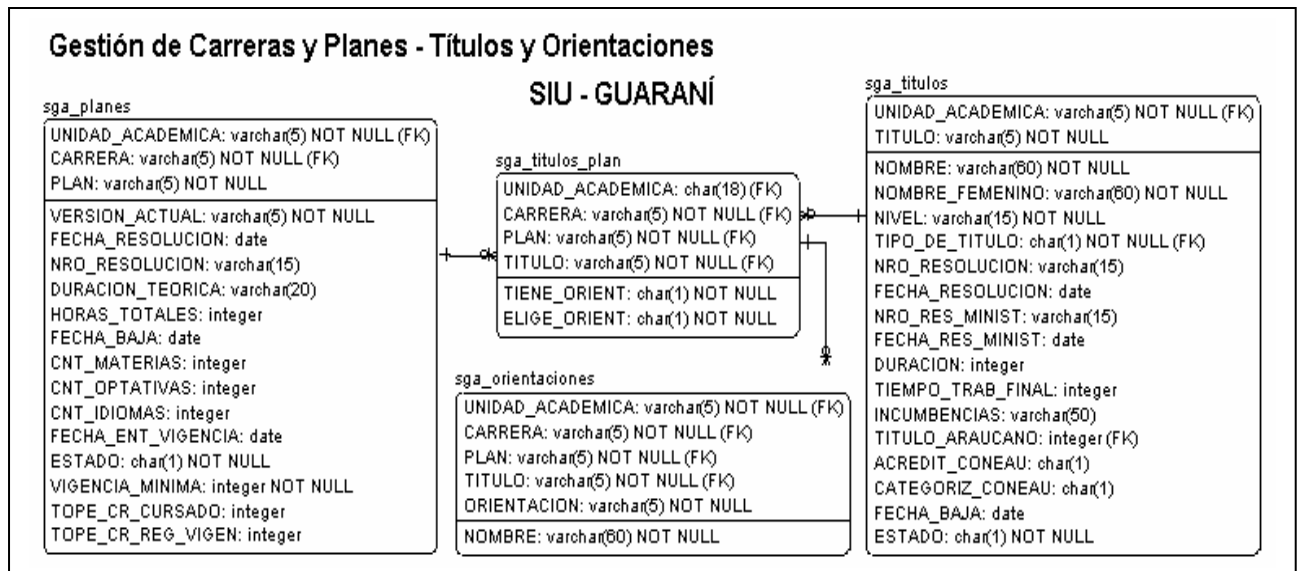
Gestión de Carreras y Planes - Títulos y Orientaciones

SIU - GUARANÍ

sga_planes

UNIDAD_ACADEMICA: varchar(5) NOT NULL (FK)
CARRERA: varchar(5) NOT NULL (FK)
PLAN: varchar(5) NOT NULL

VERSION_ACTUAL: varchar(5) NOT NULL
FECHA_RESOLUCION: date
NRO_RESOLUCION: varchar(15)
DURACION_TEORICA: varchar(20)
HORAS_TOTALES: integer
FECHA_BAJA: date
CNT_MATERIAS: integer
CNT_OPTATIVAS: integer
CNT_IDIOMAS: integer
FECHA_ENT_VIGENCIA: date
ESTADO: char(1) NOT NULL
VIGENCIA_MINIMA: integer NOT NULL
TOPE_CR_CURSADO: integer
TOPE_CR_REG_VIGEN: integer

sga_titulos_plan

UNIDAD_ACADEMICA: char(18) (FK)
CARRERA: varchar(5) NOT NULL (FK)
PLAN: varchar(5) NOT NULL (FK)
TITULO: varchar(5) NOT NULL (FK)

TIENE_ORIENT: char(1) NOT NULL
ELIGE_ORIENT: char(1) NOT NULL

sga_orientaciones

UNIDAD_ACADEMICA: varchar(5) NOT NULL (FK)
CARRERA: varchar(5) NOT NULL (FK)
PLAN: varchar(5) NOT NULL (FK)
TITULO: varchar(5) NOT NULL (FK)
ORIENTACION: varchar(5) NOT NULL

NOMBRE: varchar(60) NOT NULL

sga_titulos

UNIDAD_ACADEMICA: varchar(5) NOT NULL (FK)
TITULO: varchar(5) NOT NULL

NOMBRE: varchar(60) NOT NULL
NOMBRE_FEMENINO: varchar(60) NOT NULL
NIVEL: varchar(15) NOT NULL
TIPO_DE_TITULO: char(1) NOT NULL (FK)
NRO_RESOLUCION: varchar(15)
FECHA_RESOLUCION: date
NRO_RES_MINIST: varchar(15)
FECHA_RES_MINIST: date
DURACION: integer
TIEMPO_TRAB_FINAL: integer
INCUMBENCIAS: varchar(50)
TITULO_ARAUCANO: integer (FK)
ACREDIT_CONEAU: char(1)
CATEGORIZ_CONEAU: char(1)
FECHA_BAJA: date
ESTADO: char(1) NOT NULL